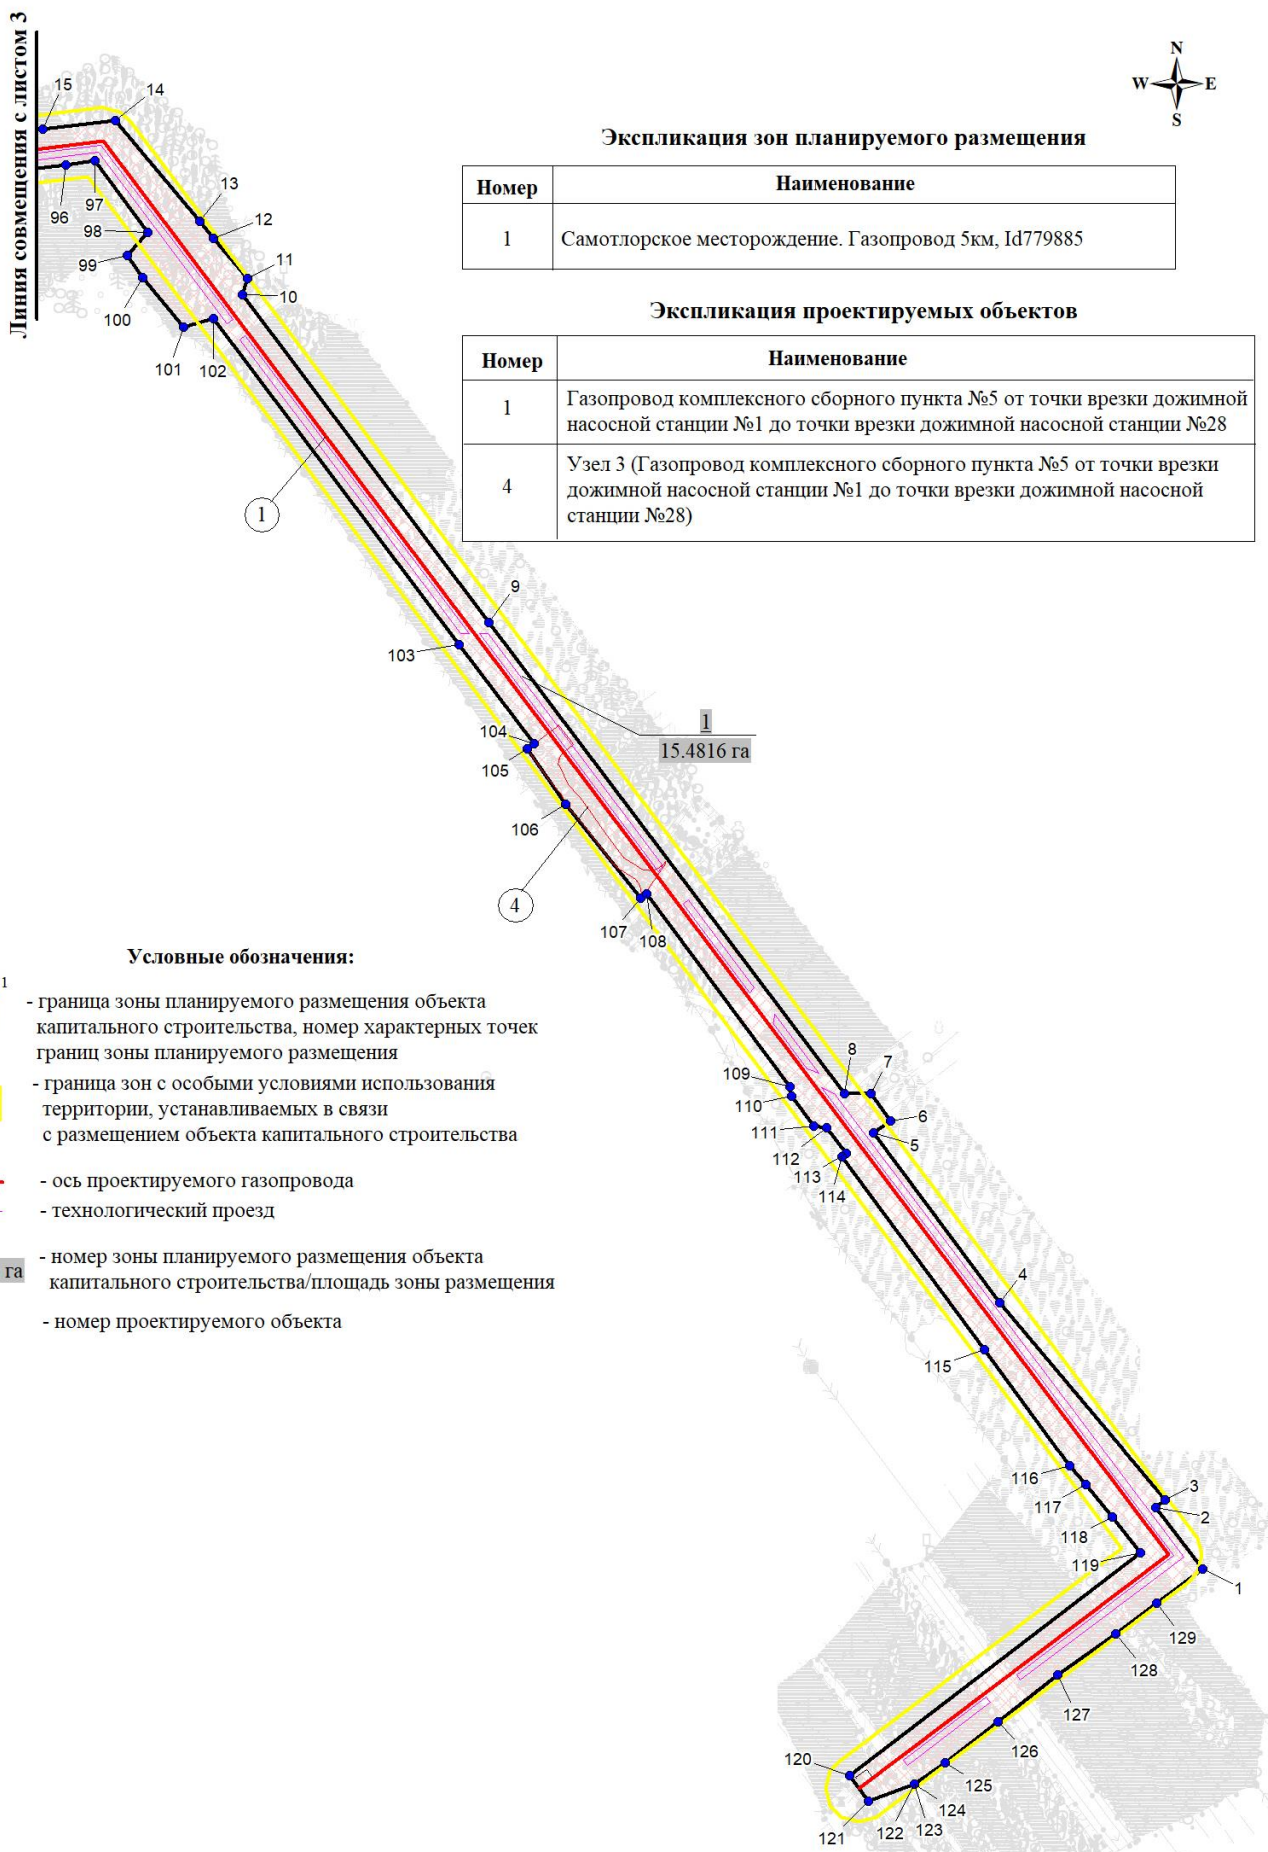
Линия совмещения с листом 3

N
W E
S

Экспликация зон планируемого размещения

| Номер | Наименование |
|---|---|
| 1 | Самотлорское месторождение. Газопровод 5км, Id779885 |

Экспликация проектируемых объектов

| Номер | Наименование |
|---|---|
| 1 | Газопровод комплексного сборного пункта №5 от точки врезки дожимной насосной станции №1 до точки врезки дожимной насосной станции №28 |
| 4 | Узел 3 (Газопровод комплексного сборного пункта №5 от точки врезки дожимной насосной станции №1 до точки врезки дожимной насосной станции №28) |

15
14
13
12
11
10
96
97
98
99
100
101
102
1
9
103
1
15.4816 га
104
105
106
4
107
108

Условные обозначения:

1
- граница зоны планируемого размещения объекта капитального строительства, номер характерных точек границ зоны планируемого размещения

- граница зон с особыми условиями использования территории, устанавливаемых в связи с размещением объекта капитального строительства

- ось проектируемого газопровода

- технологический проезд

га
- номер зоны планируемого размещения объекта капитального строительства/площадь зоны размещения

- номер проектируемого объекта

8
7
109
6
110
5
111
112
113
114
4
115
116
3
117
2
118
119
1
129
128
127
126
120
125
124
121
122
123